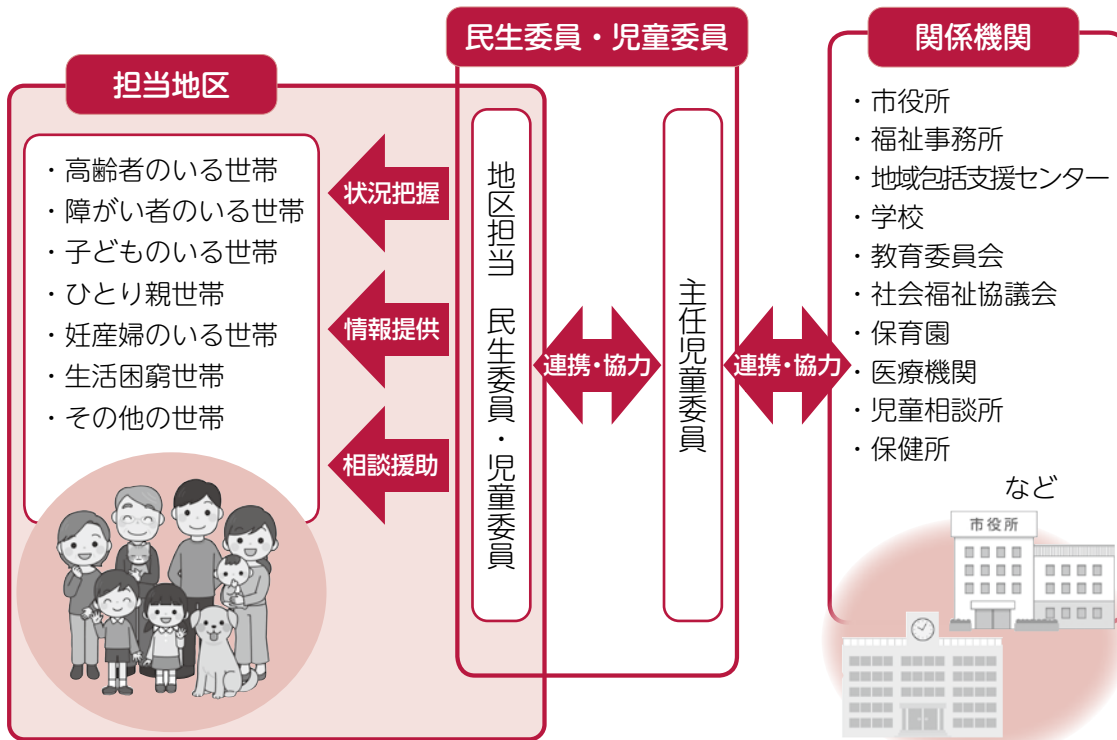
民生委員・児童委員

担当地区

・高齢者のいる世帯
・障がい者のいる世帯
・子どものいる世帯
・ひとり親世帯
・妊産婦のいる世帯
・生活困窮世帯
・その他の世帯

状況把握

情報提供

相談援助

地区担当　民生委員・児童委員

連携・協力

主任児童委員

連携・協力

関係機関

・市役所
・福祉事務所
・地域包括支援センター
・学校
・教育委員会
・社会福祉協議会
・保育園
・医療機関
・児童相談所
・保健所

など

市役所